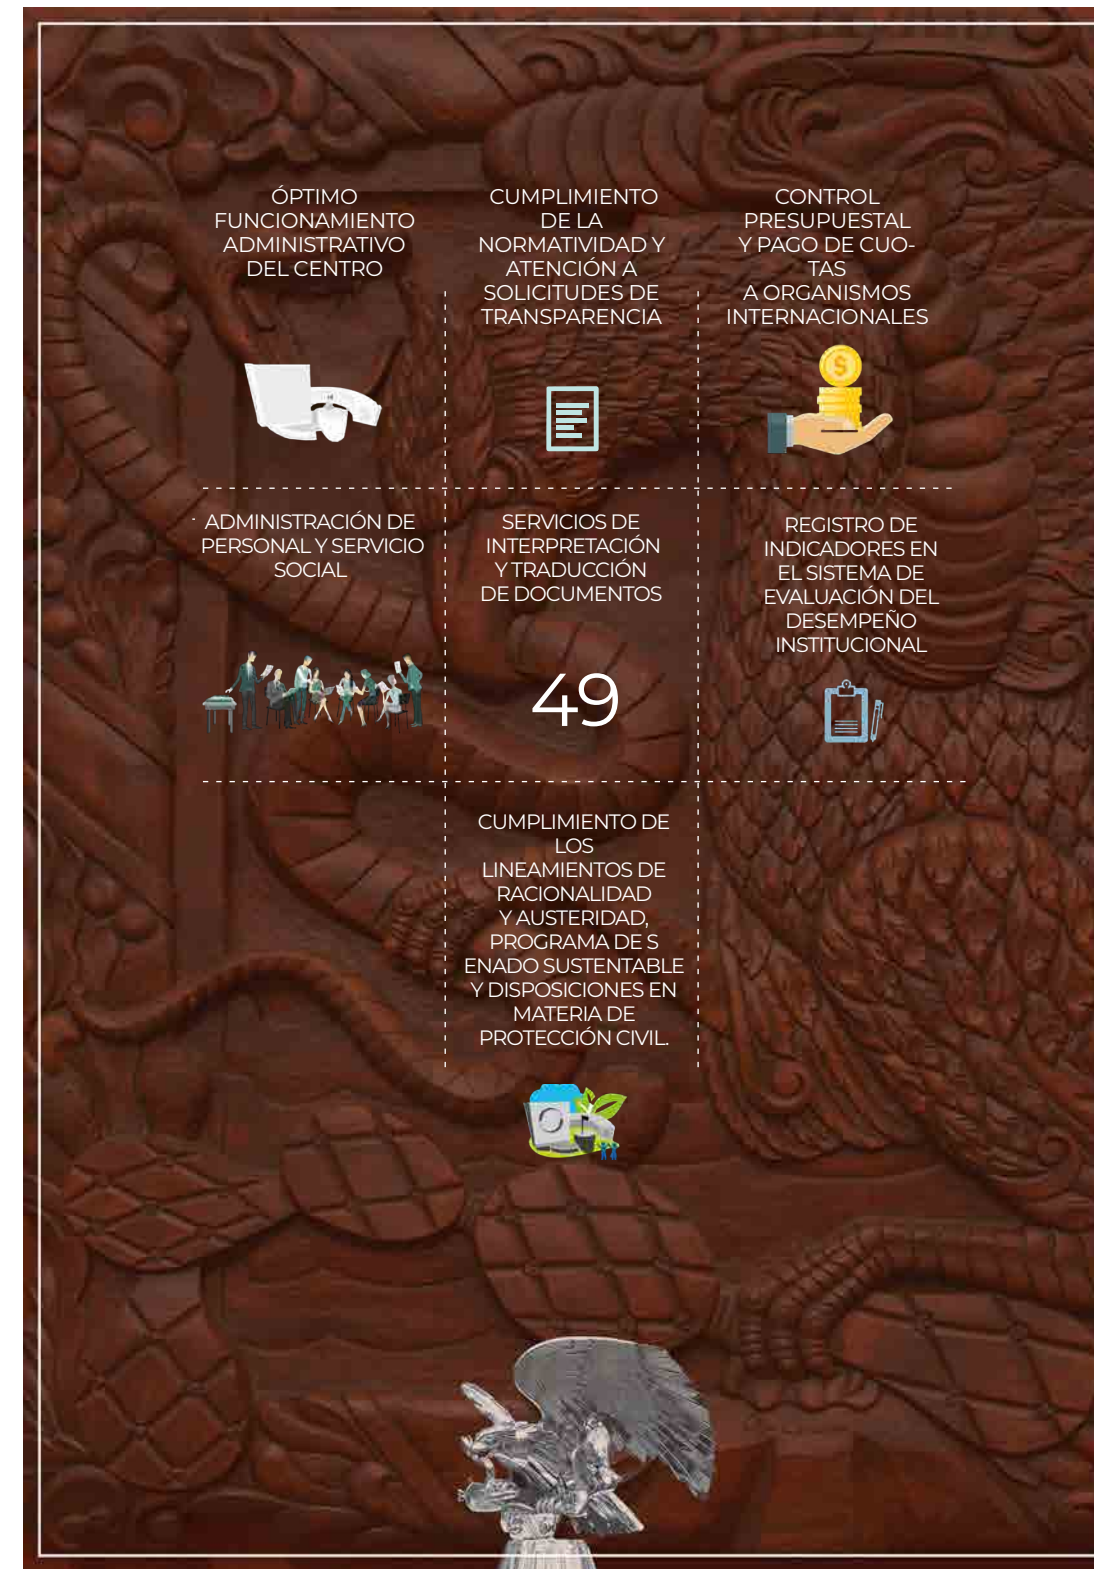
ÓPTIMO FUNCIONAMIENTO ADMINISTRATIVO DEL CENTRO

CUMPLIMIENTO DE LA NORMATIVIDAD Y ATENCIÓN A SOLICITUDES DE TRANSPARENCIA

CONTROL PRESUPUESTAL Y PAGO DE CUOTAS A ORGANISMOS INTERNACIONALES

ADMINISTRACIÓN DE PERSONAL Y SERVICIO SOCIAL

SERVICIOS DE INTERPRETACIÓN Y TRADUCCIÓN DE DOCUMENTOS

49

REGISTRO DE INDICADORES EN EL SISTEMA DE EVALUACIÓN DEL DESEMPEÑO INSTITUCIONAL

CUMPLIMIENTO DE LOS LINEAMIENTOS DE RACIONALIDAD Y AUSTERIDAD, PROGRAMA DE S ENADO SUSTENTABLE Y DISPOSICIONES EN MATERIA DE PROTECCIÓN CIVIL.